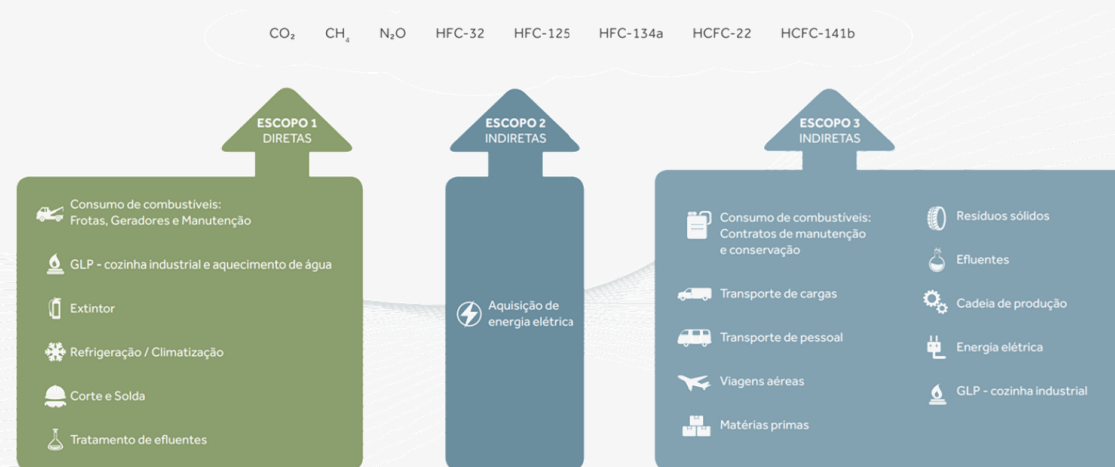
$CO_2$ $CH_4$ $N_2O$ HFC-32 HFC-125 HFC-134a HCFC-22 HCFC-141b

ESCOPO 1
DIRETAS

Consumo de combustíveis: Frotas, Geradores e Manutenção

GLP - cozinha industrial e aquecimento de água

Extintor

Refrigeração / Climatização

Corte e Solda

Tratamento de efluentes

ESCOPO 2
INDIRETAS

Aquisição de energia elétrica

ESCOPO 3
INDIRETAS

Consumo de combustíveis: Contratos de manutenção e conservação

Transporte de cargas

Transporte de pessoal

Viagens aéreas

Matérias primas

Resíduos sólidos

Efluentes

Cadeia de produção

Energia elétrica

GLP - cozinha industrial